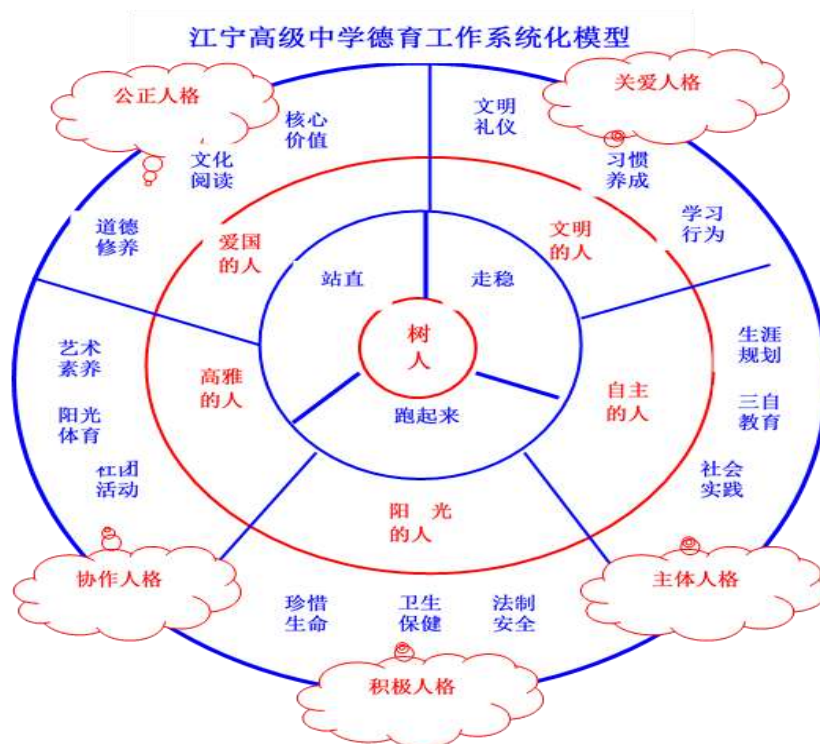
江宁高级中学德育工作系统化模型

公正人格

核心价值

文化阅读

道德修养

爱国的人

站直

文明礼仪

关爱人格

习惯养成

学习行为

文明的人

走稳

树人

跑起来

高雅的人

艺术素养

阳光体育

社团活动

自主的人

生涯规划

三自教育

社会实践

阳光的人

协作人格

珍惜生命

卫生保健

法制安全

主体人格

积极人格